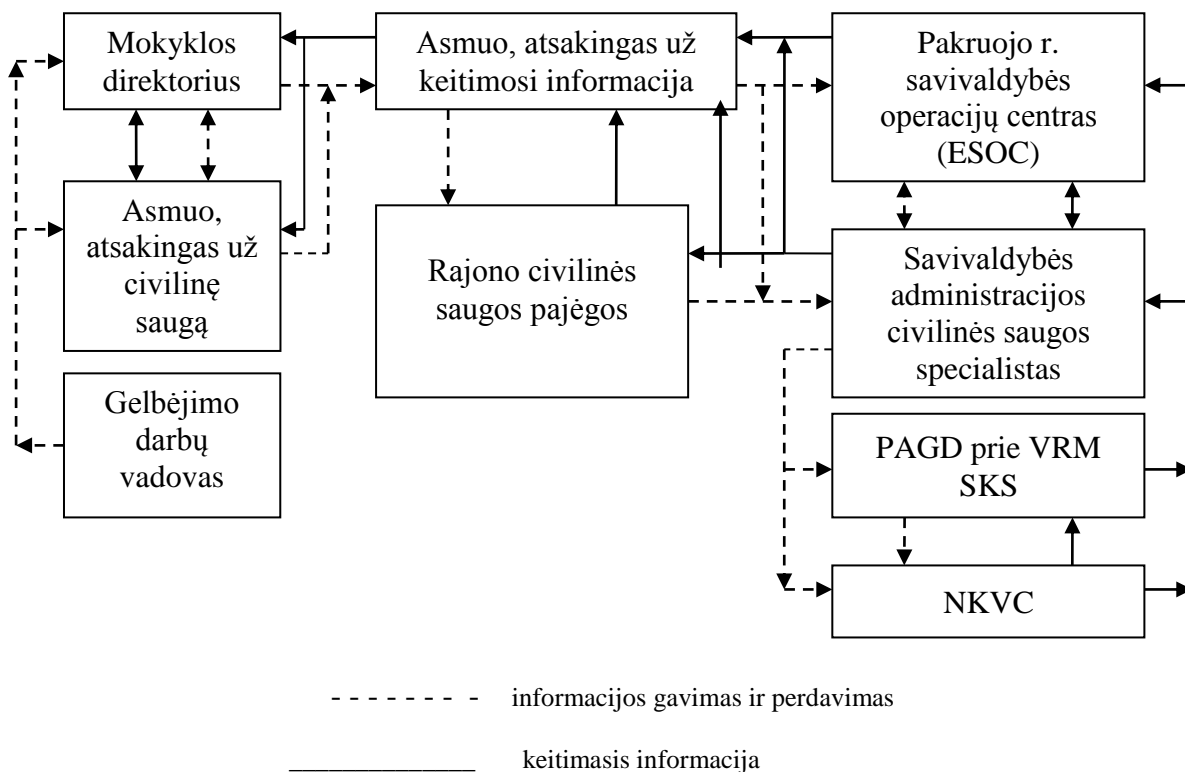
Mokyklos direktorius

Asmuo, atsakingas už keitimosi informacija

Pakruojo r. savivaldybės operacijų centras (ESOC)

Asmuo, atsakingas už civilinę saugą

Rajono civilinės saugos pajėgos

Savivaldybės administracijos civilinės saugos specialistas

Gelbėjimo darbų vadovas

PAGD prie VRM SKS

NKVC

- - - - - - - informacijos gavimas ir perdavimas

_____________ keitimasis informacija